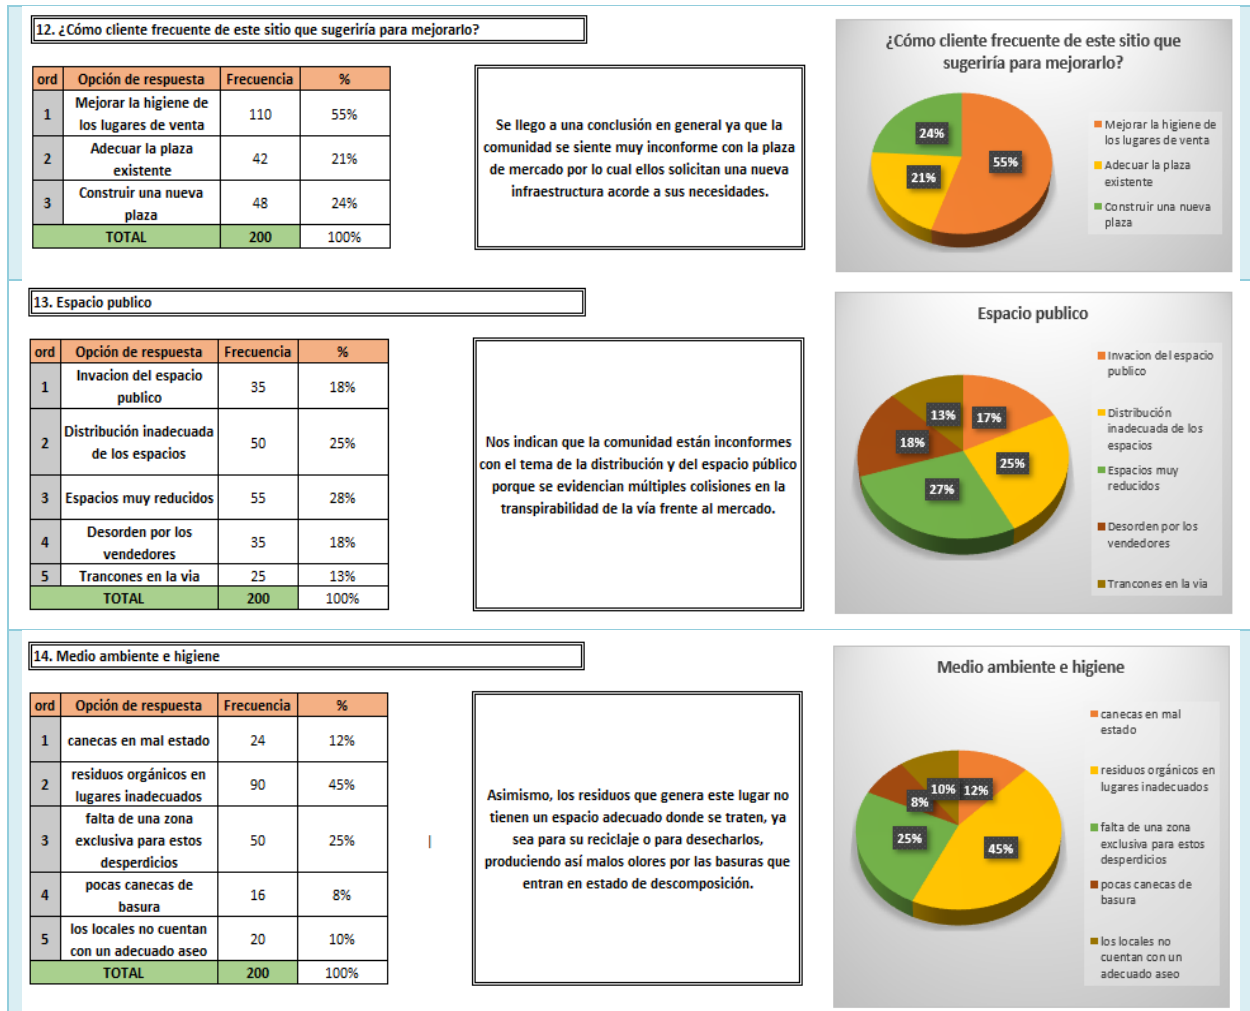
12. ¿Cómo cliente frecuente de este sitio que sugeriría para mejorarlo?

| ord | Opción de respuesta | Frecuencia | % |
|---|---|---|---|
| 1 | Mejorar la higiene de los lugares de venta | 110 | 55% |
| 2 | Adecuar la plaza existente | 42 | 21% |
| 3 | Construir una nueva plaza | 48 | 24% |
| TOTAL | | 200 | 100% |

Se llego a una conclusión en general ya que la comunidad se siente muy inconforme con la plaza de mercado por lo cual ellos solicitan una nueva infraestructura acorde a sus necesidades.

¿Cómo cliente frecuente de este sitio que sugeriría para mejorarlo?

24%
21%
55%

Mejorar la higiene de los lugares de venta
Adecuar la plaza existente
Construir una nueva plaza

13. Espacio publico

| ord | Opción de respuesta | Frecuencia | % |
|---|---|---|---|
| 1 | Invacion del espacio publico | 35 | 18% |
| 2 | Distribución inadecuada de los espacios | 50 | 25% |
| 3 | Espacios muy reducidos | 55 | 28% |
| 4 | Desorden por los vendedores | 35 | 18% |
| 5 | Trancones en la via | 25 | 13% |
| TOTAL | | 200 | 100% |

Nos indican que la comunidad están inconformes con el tema de la distribución y del espacio público porque se evidencian múltiples colisiones en la transpirabilidad de la vía frente al mercado.

Espacio publico

13%
17%
18%
25%
27%

Invacion del espacio publico
Distribución inadecuada de los espacios
Espacios muy reducidos
Desorden por los vendedores
Trancones en la via

14. Medio ambiente e higiene

| ord | Opción de respuesta | Frecuencia | % |
|---|---|---|---|
| 1 | canecas en mal estado | 24 | 12% |
| 2 | residuos orgánicos en lugares inadecuados | 90 | 45% |
| 3 | falta de una zona exclusiva para estos desperdicios | 50 | 25% |
| 4 | pocas canecas de basura | 16 | 8% |
| 5 | los locales no cuentan con un adecuado aseo | 20 | 10% |
| TOTAL | | 200 | 100% |

Asimismo, los residuos que genera este lugar no tienen un espacio adecuado donde se traten, ya sea para su reciclaje o para desecharlos, produciendo así malos olores por las basuras que entran en estado de descomposición.

Medio ambiente e higiene

10%
12%
8%
25%
45%

canecas en mal estado
residuos orgánicos en lugares inadecuados
falta de una zona exclusiva para estos desperdicios
pocas canecas de basura
los locales no cuentan con un adecuado aseo